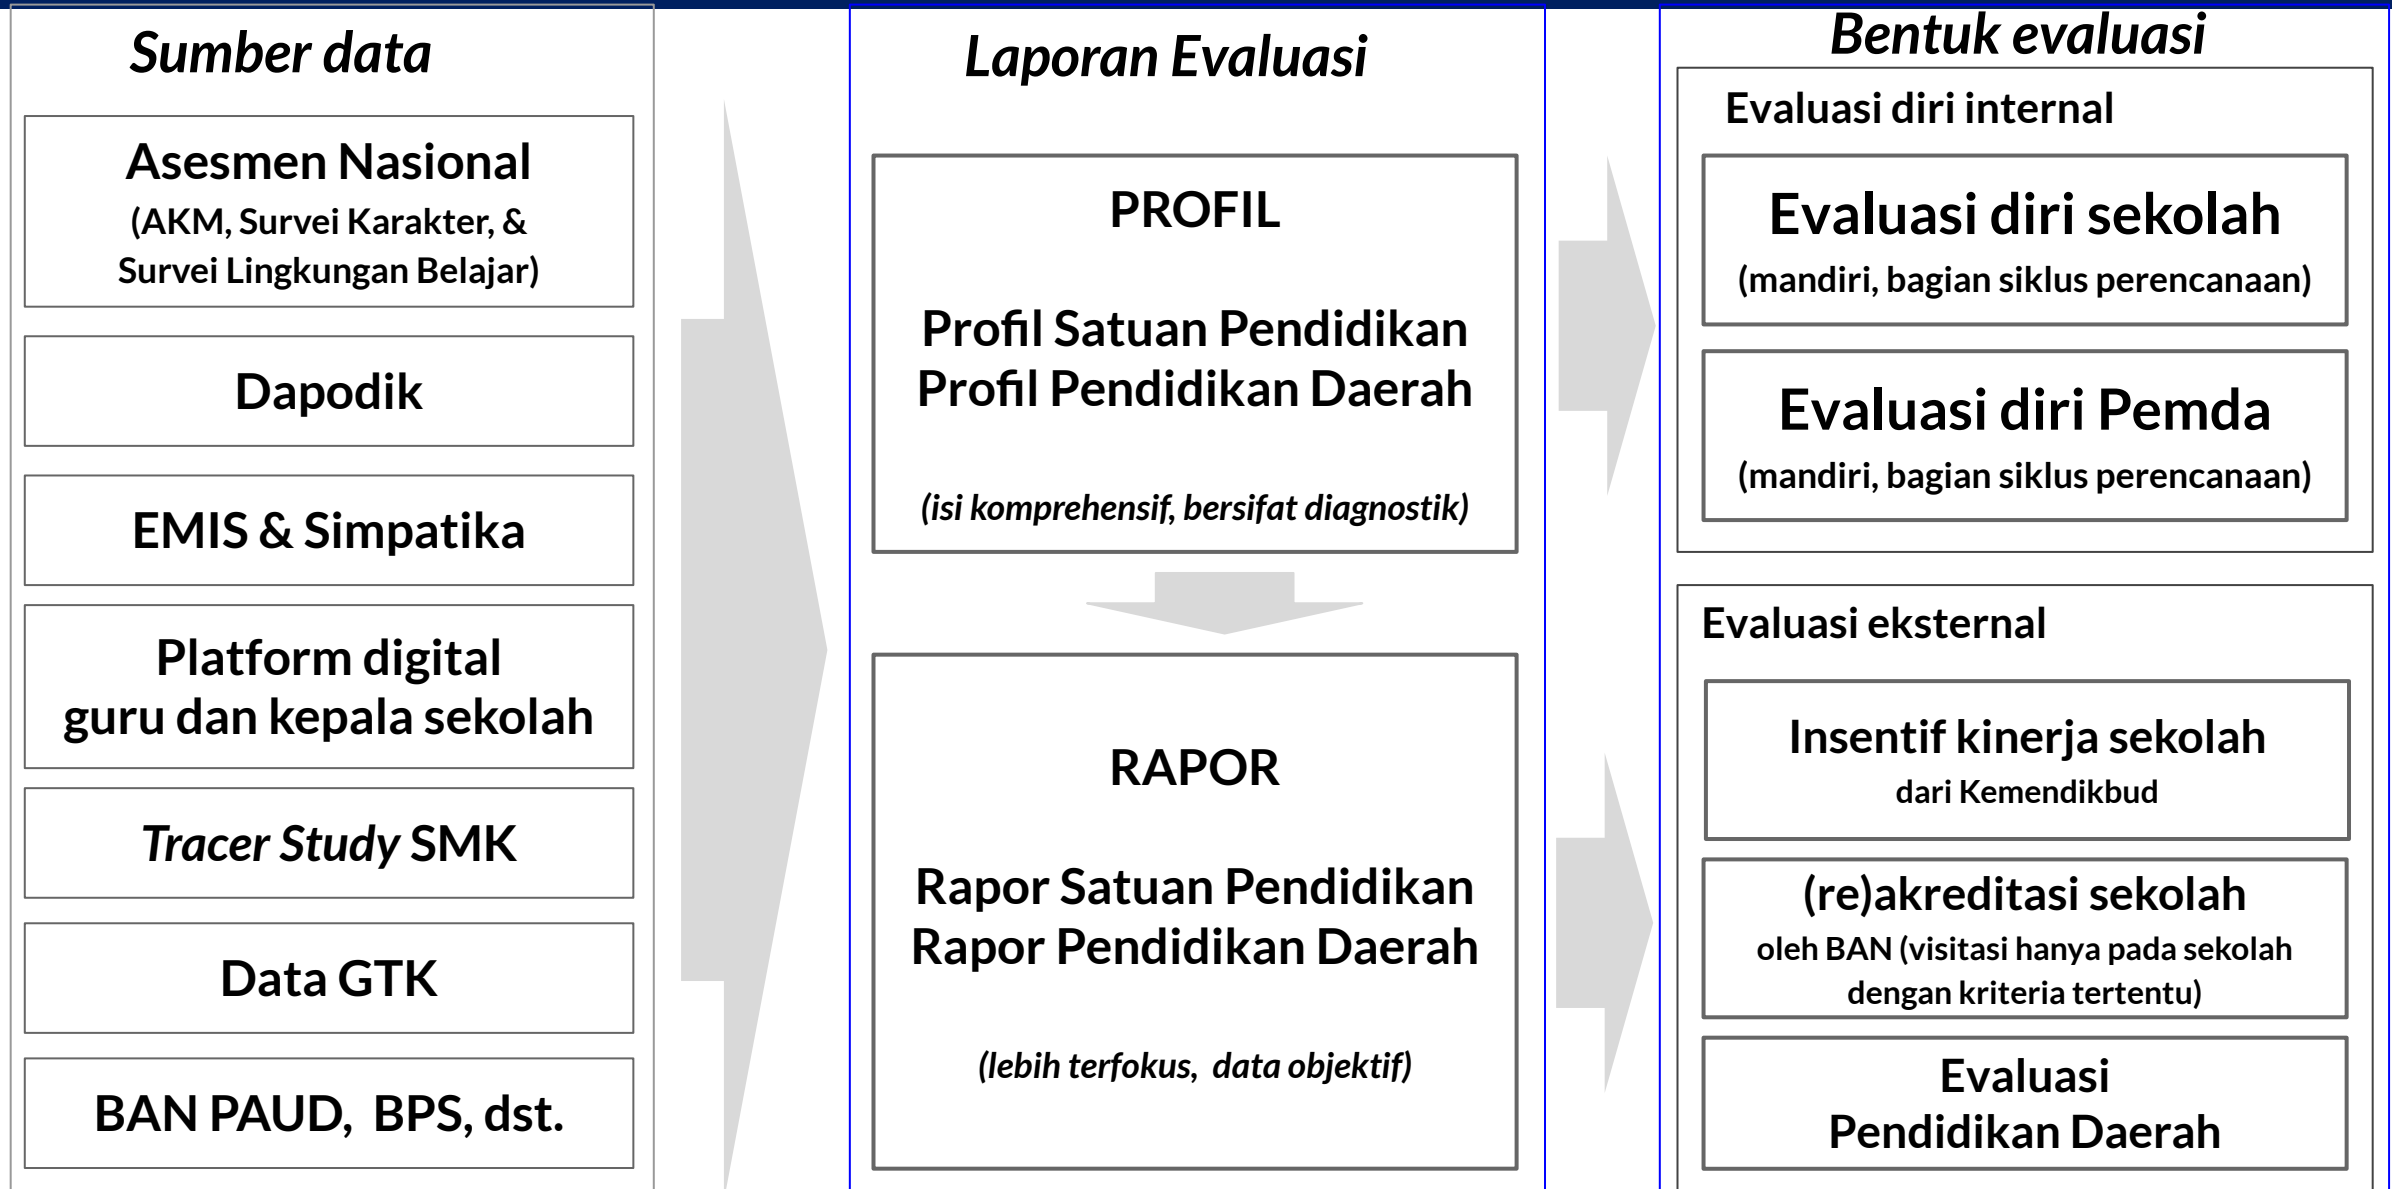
Sumber data

Asesmen Nasional
(AKM, Survei Karakter, & Survei Lingkungan Belajar)

Dapodik

EMIS & Simpatika

Platform digital guru dan kepala sekolah

Tracer Study SMK

Data GTK

BAN PAUD, BPS, dst.

Laporan Evaluasi

PROFIL

Profil Satuan Pendidikan
Profil Pendidikan Daerah

(isi komprehensif, bersifat diagnostik)

RAPOR

Rapor Satuan Pendidikan
Rapor Pendidikan Daerah

(lebih terfokus, data objektif)

Bentuk evaluasi

Evaluasi diri internal

Evaluasi diri sekolah
(mandiri, bagian siklus perencanaan)

Evaluasi diri Pemda
(mandiri, bagian siklus perencanaan)

Evaluasi eksternal

Insentif kinerja sekolah
dari Kemendikbud

(re)akreditasi sekolah
oleh BAN (visitasi hanya pada sekolah dengan kriteria tertentu)

Evaluasi
Pendidikan Daerah